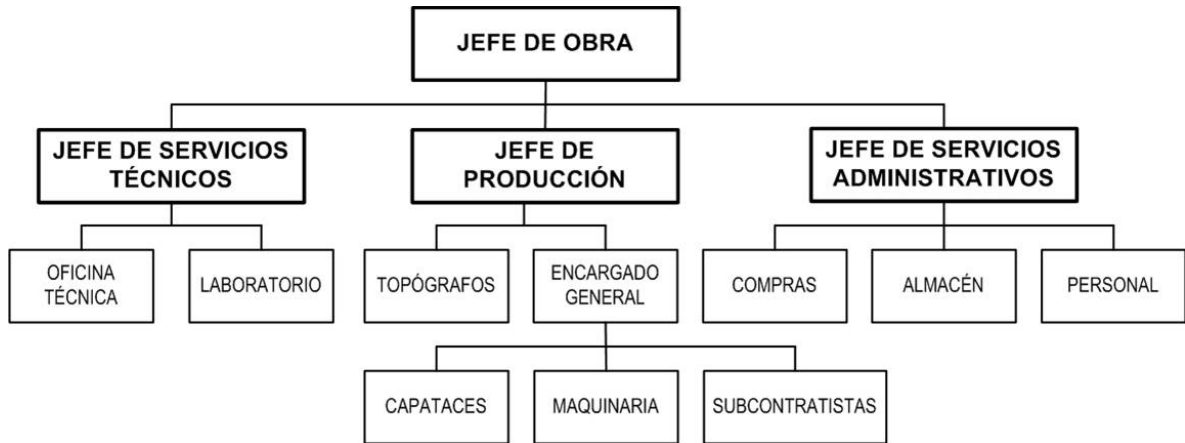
JEFE DE OBRA

JEFE DE SERVICIOS TÉCNICOS

JEFE DE PRODUCCIÓN

JEFE DE SERVICIOS ADMINISTRATIVOS

OFICINA TÉCNICA

LABORATORIO

TOPÓGRAFOS

ENCARGADO GENERAL

COMPRAS

ALMACÉN

PERSONAL

CAPATACES

MAQUINARIA

SUBCONTRATISTAS